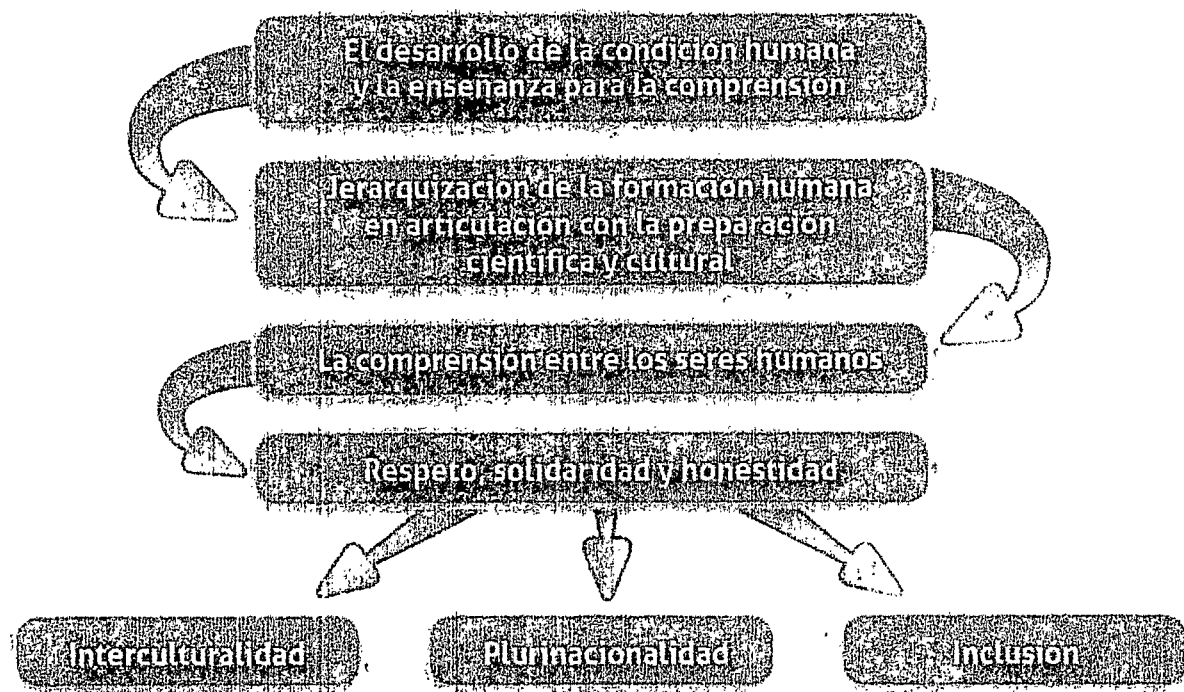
El desarrollo de la condición humana y la enseñanza para la comprensión

Jerarquización de la formación humana en articulación con la preparación científica y cultural

La comprensión entre los seres humanos

Respeto, solidaridad y honestidad

Interculturalidad

Plurinacionalidad

Inclusión